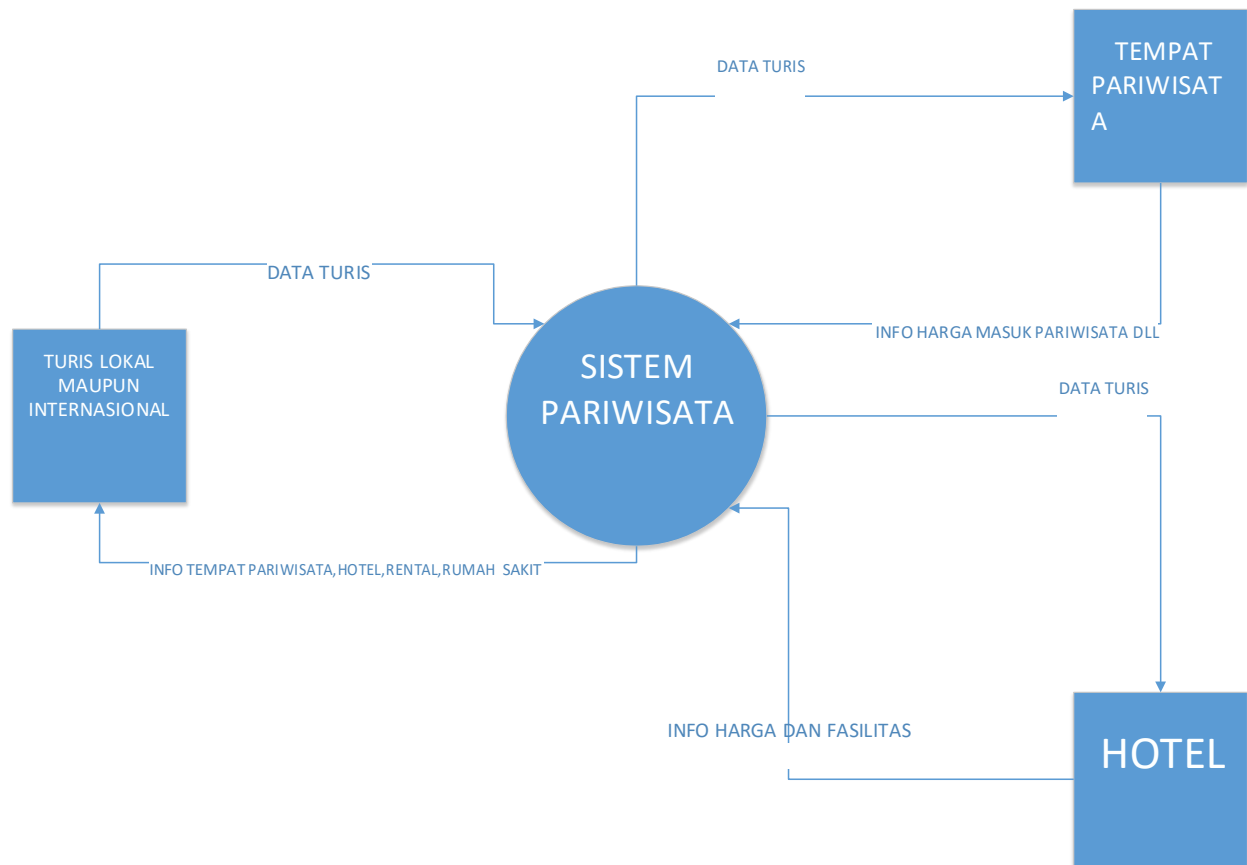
DATA TURIS

TEMPAT PARIWISAT A

DATA TURIS

TURIS LOKAL MAUPUN INTERNASIONAL

SISTEM PARIWISATA

INFO HARGA MASUK PARIWISATA DLL

DATA TURIS

INFO TEMPAT PARIWISATA, HOTEL, RENTAL, RUMAH SAKIT

INFO HARGA DAN FASILITAS

HOTEL